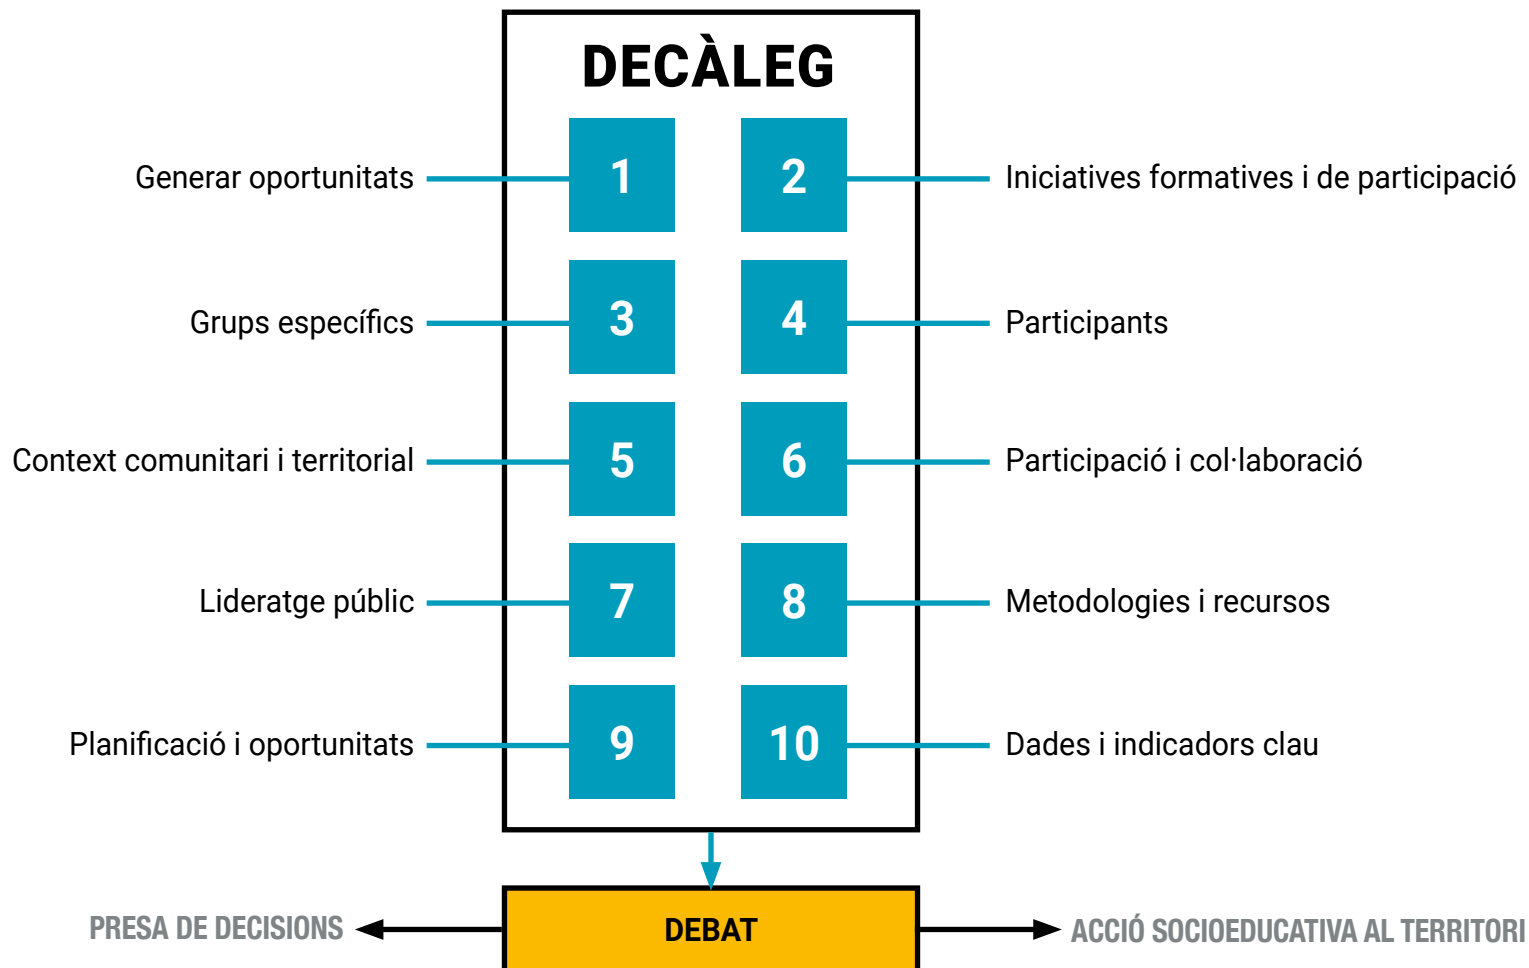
DECÀLEG

Generar oportunitats 1 2 Iniciatives formatives i de participació

Grups específics 3 4 Participants

Context comunitari i territorial 5 6 Participació i col·laboració

Lideratge públic 7 8 Metodologies i recursos

Planificació i oportunitats 9 10 Dades i indicadors clau

PRESA DE DECISIONS DEBAT ACCIÓ SOCIOEDUCATIVA AL TERRITORI